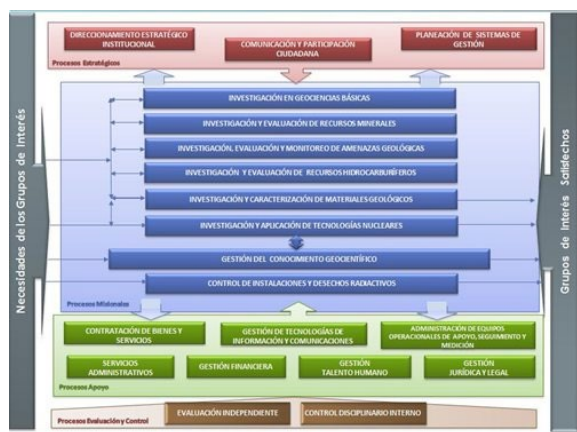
Necesidades de los Grupos de Interés

DIRECCIONAMIENTO ESTRATÉGICO INSTITUCIONAL

COMUNICACIÓN Y PARTICIPACIÓN CIUDADANA

PLANEACIÓN DE SISTEMAS DE GESTIÓN

Procesos Estratégicos

INVESTIGACIÓN EN GEOCIENCIAS BÁSICAS

INVESTIGACIÓN Y EVALUACIÓN DE RECURSOS MINERALES

INVESTIGACIÓN, EVALUACIÓN Y MONITOREO DE AMENAZAS GEOLÓGICAS

INVESTIGACIÓN Y EVALUACIÓN DE RECURSOS HIDROCARBURÍFEROS

INVESTIGACIÓN Y CARACTERIZACIÓN DE MATERIALES GEOLÓGICOS

INVESTIGACIÓN Y APLICACIÓN DE TECNOLOGÍAS NUCLEARES

GESTIÓN DEL CONOCIMIENTO GEOCIENTÍFICO

CONTROL DE INSTALACIONES Y DESECHOS RADIACTIVOS

Procesos Misionales

CONTRATACIÓN DE BIENES Y SERVICIOS

GESTIÓN DE TECNOLOGÍAS DE INFORMACIÓN Y COMUNICACIONES

ADMINISTRACIÓN DE EQUIPOS OPERACIONALES DE APOYO, SEGUIMIENTO Y MEDICIÓN

SERVICIOS ADMINISTRATIVOS

GESTIÓN FINANCIERA

GESTIÓN TALENTO HUMANO

GESTIÓN JURÍDICA Y LEGAL

Procesos Apoyo

Procesos Evaluación y Control

EVALUACIÓN INDEPENDIENTE

CONTROL DISCIPLINARIO INTERNO

Grupos de Interés Satisfechos